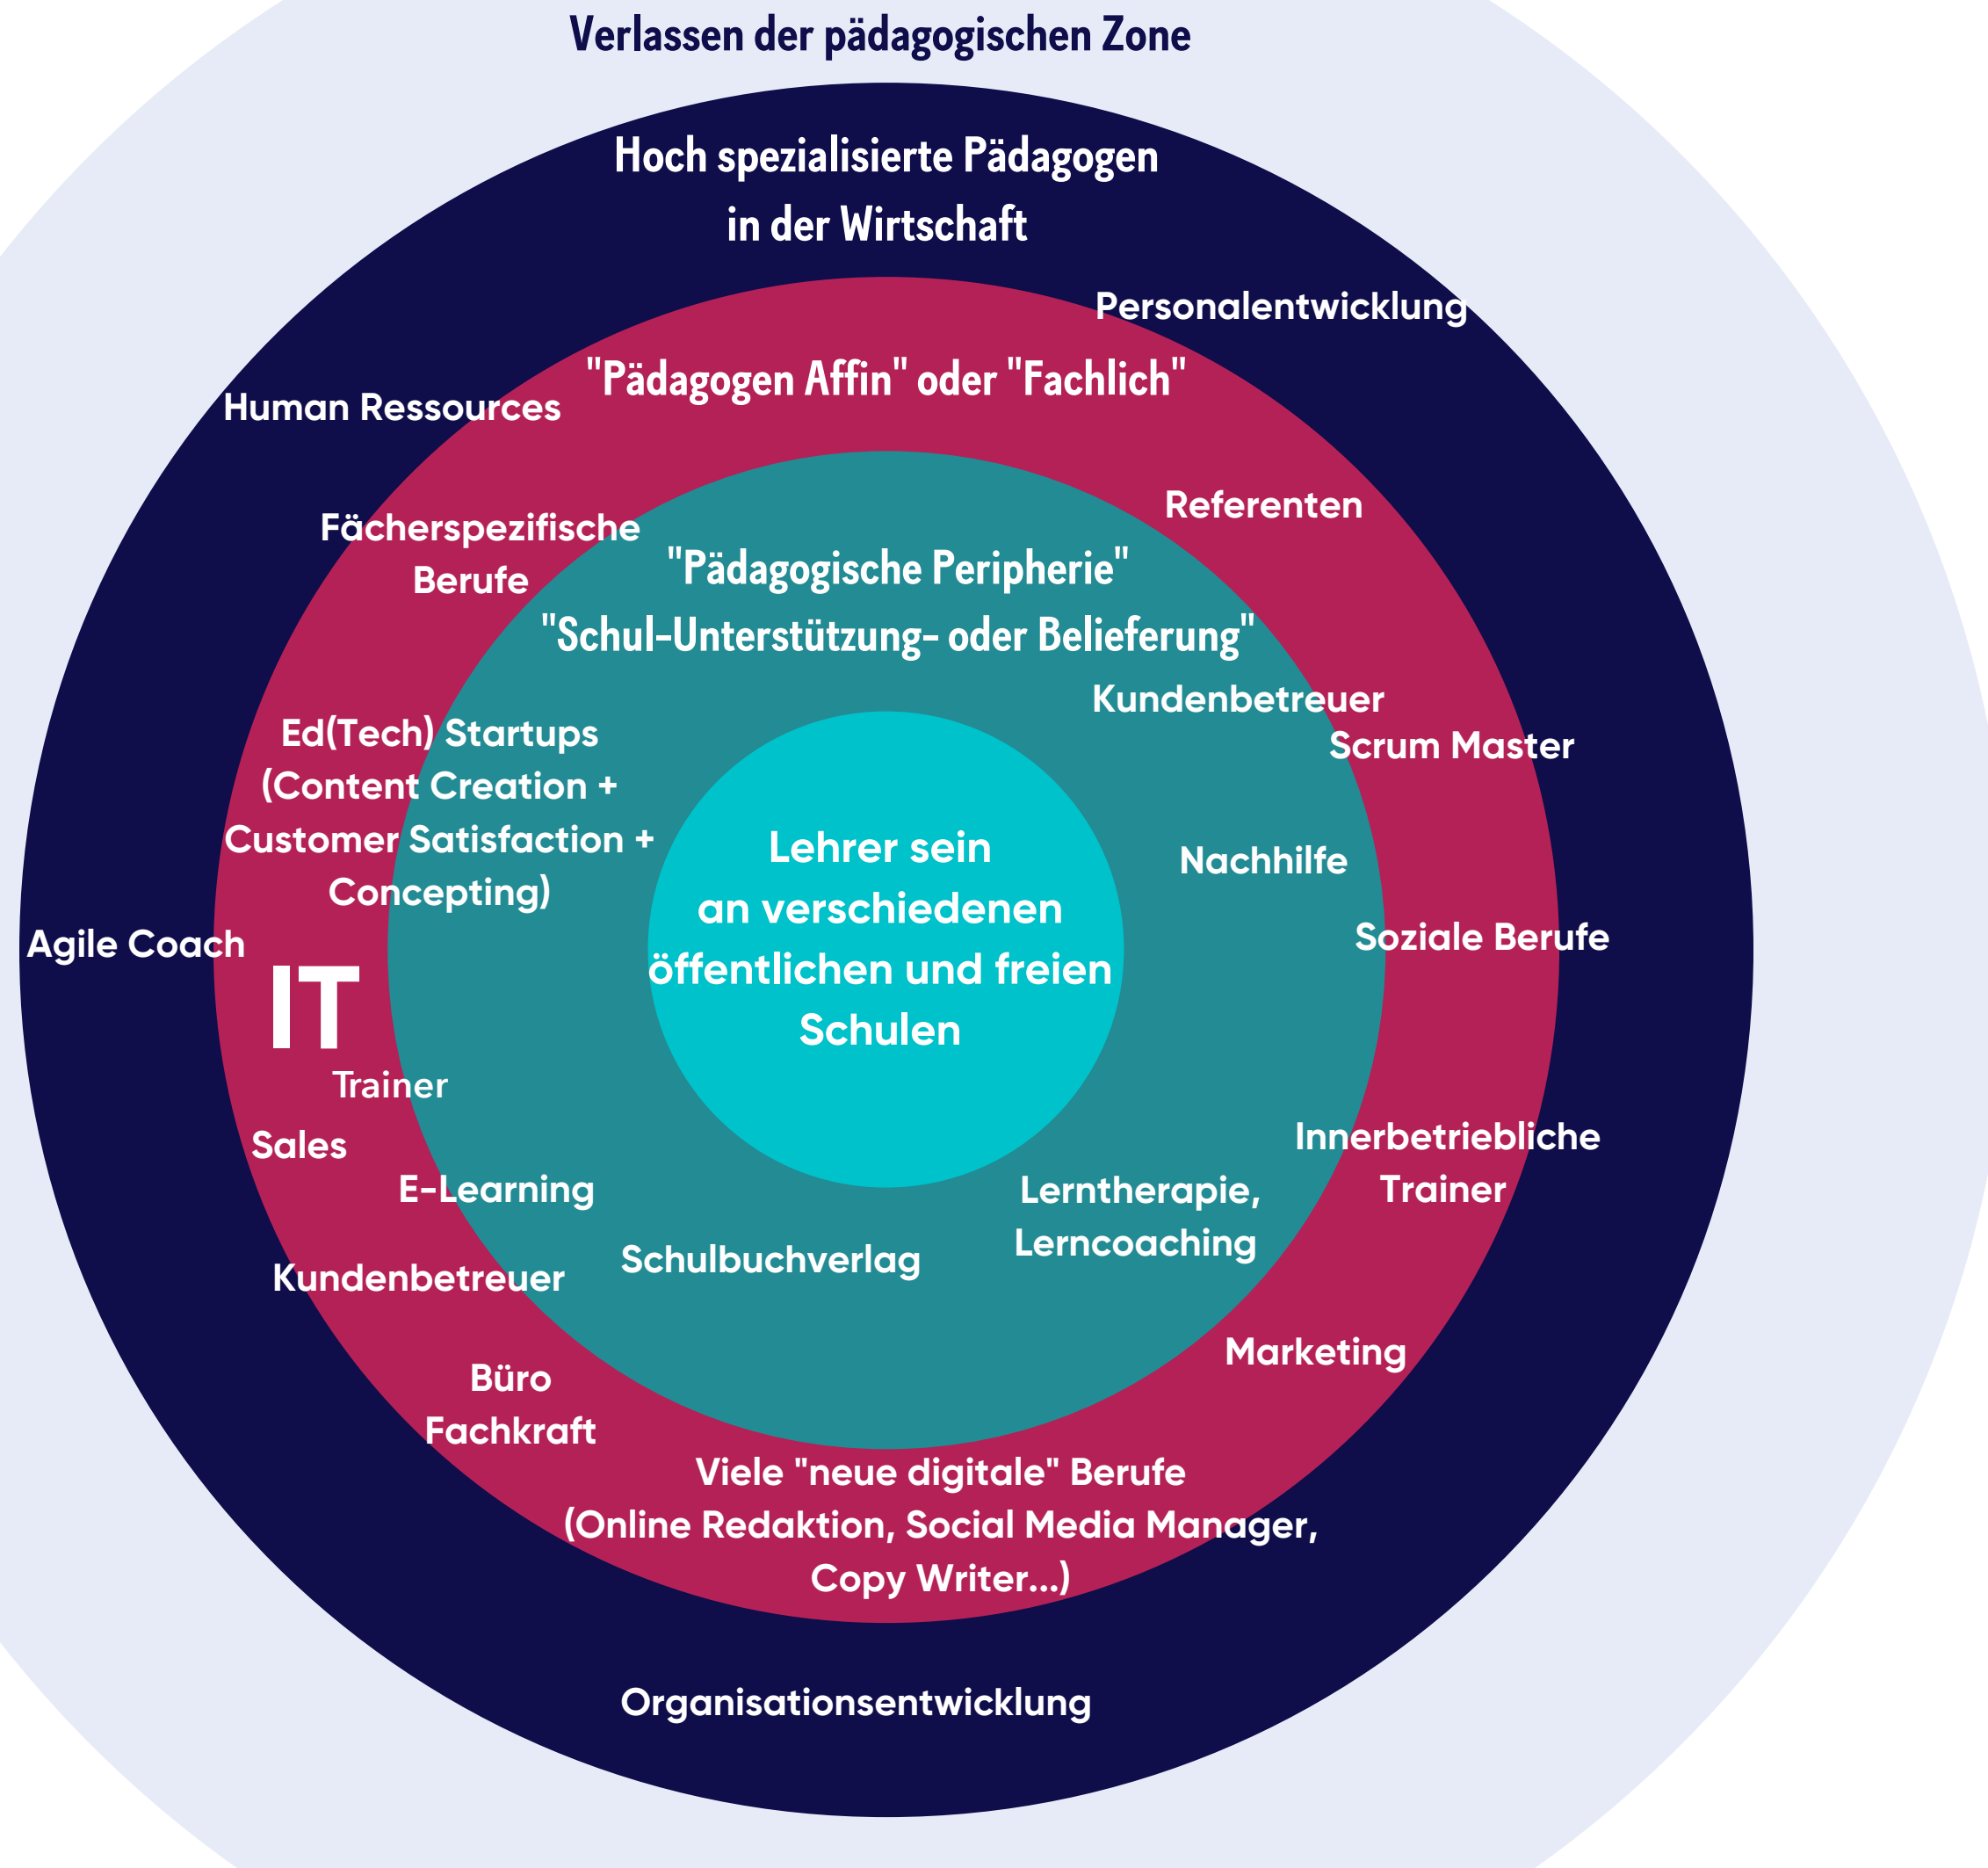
Verlassen der pädagogischen Zone

Hoch spezialisierte Pädagogen in der Wirtschaft

Personalentwicklung

"Pädagogen Affin" oder "Fachlich"

Human Ressources

Referenten

Fächerspezifische Berufe

"Pädagogische Peripherie"
"Schul-Unterstützung- oder Belieferung"

Kundenbetreuer

Scrum Master

Ed(Tech) Startups (Content Creation + Customer Satisfaction + Concepting)

Lehrer sein an verschiedenen öffentlichen und freien Schulen

Nachhilfe

Soziale Berufe

Agile Coach

IT

Trainer

Sales

E-Learning

Innerbetriebliche Trainer

Lerntherapie, Lerncoaching

Schulbuchverlag

Kundenbetreuer

Marketing

Büro Fachkraft

Viele "neue digitale" Berufe (Online Redaktion, Social Media Manager, Copy Writer...)

Organisationsentwicklung